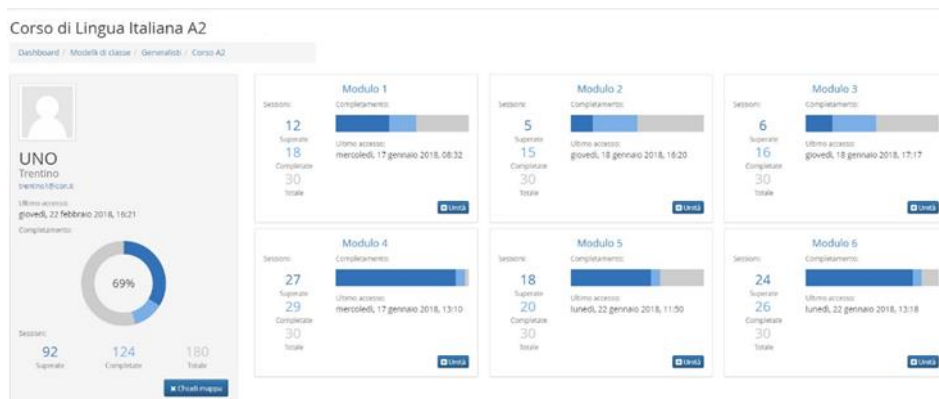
Corso di Lingua Italiana A2

Dashboard / Modelli di classe / Generalisti / Corso A2

UNO
Trentino
trentino1@con.it

Ultimo accesso:
giovedì, 22 febbraio 2018, 16:21

Completamento:

69%

Sessioni:

92
Superate

124
Completate

180
Totale

Chiudi mappa

Modulo 1
Sessioni:
12
Superate
18
Completate
30
Totale
Completamento:
Ultimo accesso:
mercoledì, 17 gennaio 2018, 08:32
Unità

Modulo 2
Sessioni:
5
Superate
15
Completate
30
Totale
Completamento:
Ultimo accesso:
giovedì, 18 gennaio 2018, 16:20
Unità

Modulo 3
Sessioni:
6
Superate
16
Completate
30
Totale
Completamento:
Ultimo accesso:
giovedì, 18 gennaio 2018, 17:17
Unità

Modulo 4
Sessioni:
27
Superate
29
Completate
30
Totale
Completamento:
Ultimo accesso:
mercoledì, 17 gennaio 2018, 13:10
Unità

Modulo 5
Sessioni:
18
Superate
20
Completate
30
Totale
Completamento:
Ultimo accesso:
lunedì, 22 gennaio 2018, 11:50
Unità

Modulo 6
Sessioni:
24
Superate
26
Completate
30
Totale
Completamento:
Ultimo accesso:
lunedì, 22 gennaio 2018, 13:18
Unità